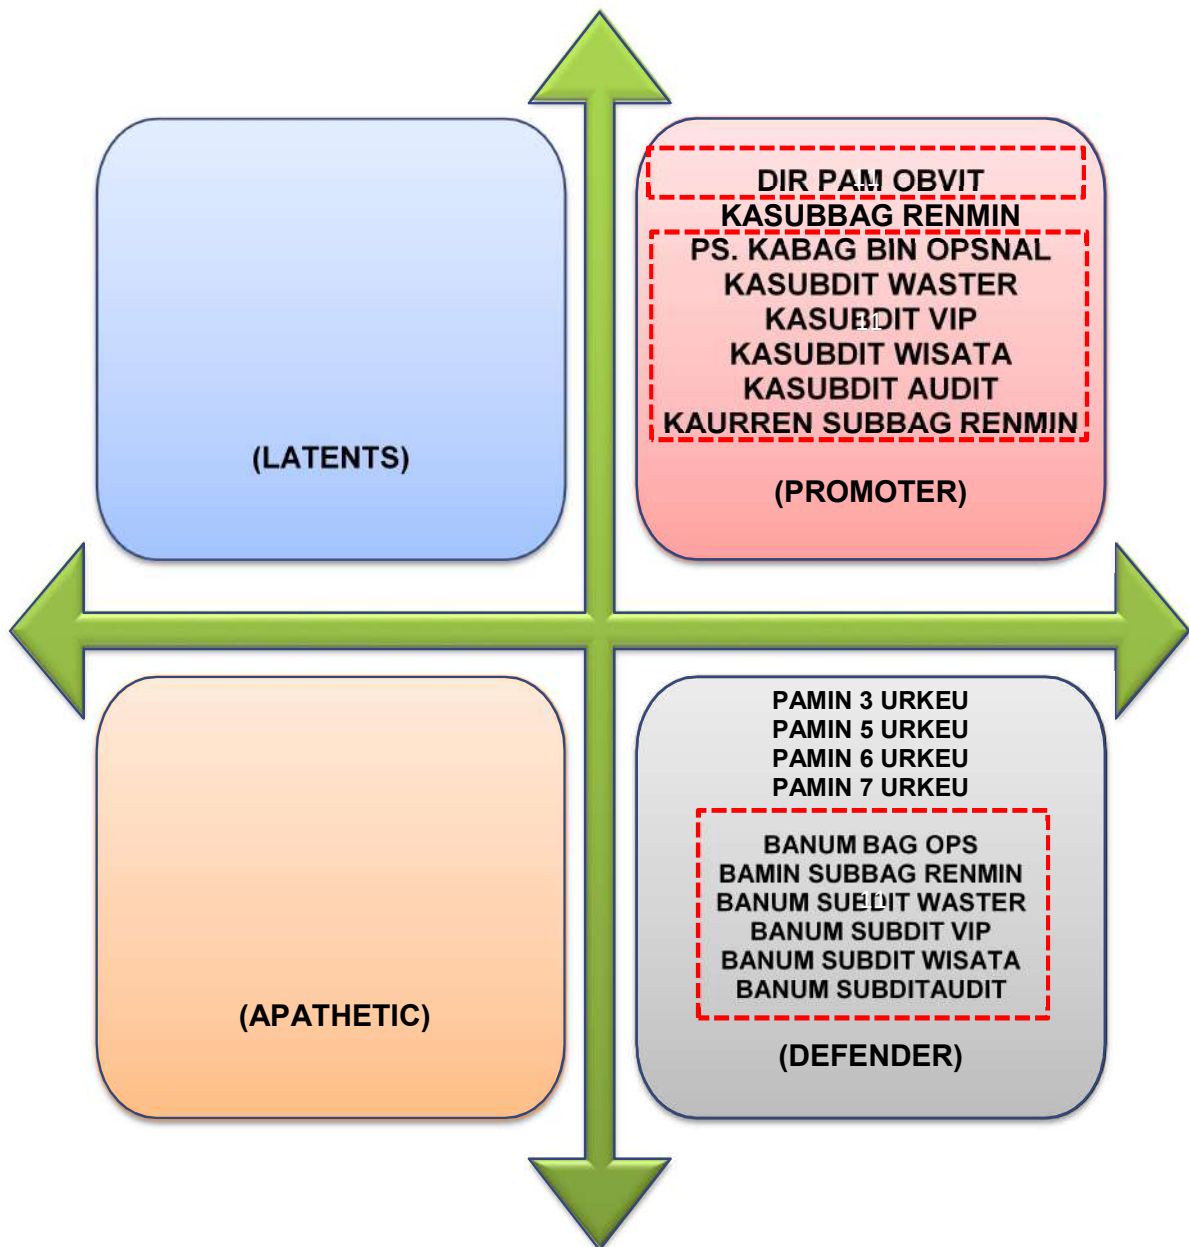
(LATENTS)

DIR PAM OBVIT
KASUBBAG RENMIN
PS. KABAG BIN OPSNAL
KASUBDIT WASTER
KASUBDIT VIP
KASUBDIT WISATA
KASUBDIT AUDIT
KAURREN SUBBAG RENMIN

(PROMOTER)

(APATHETIC)

PAMIN 3 URKEU
PAMIN 5 URKEU
PAMIN 6 URKEU
PAMIN 7 URKEU

BANUM BAG OPS
BAMIN SUBBAG RENMIN
BANUM SUBDIT WASTER
BANUM SUBDIT VIP
BANUM SUBDIT WISATA
BANUM SUBDITAUDIT

(DEFENDER)